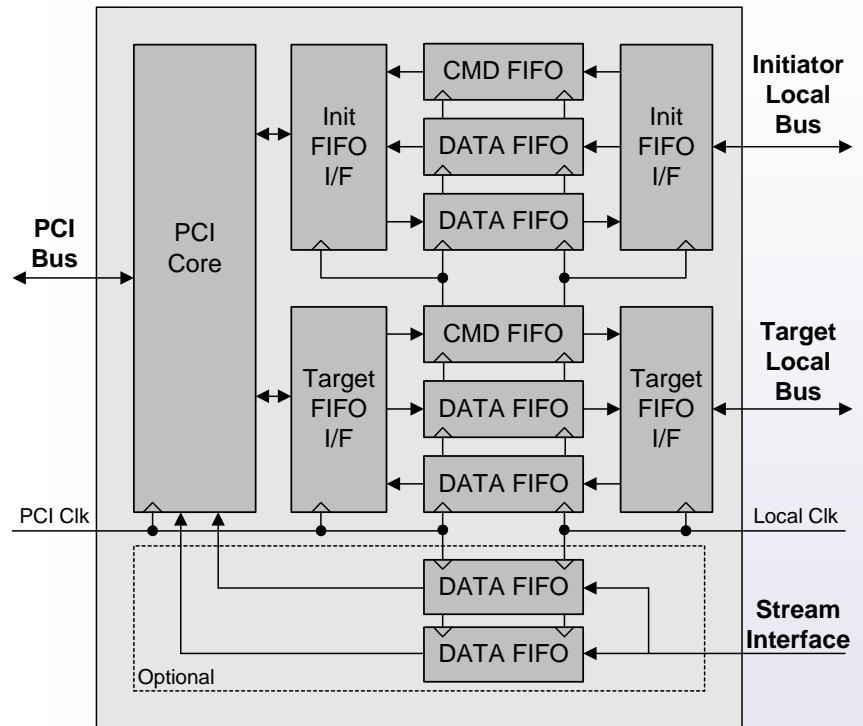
PCI Bus

PCI Core

Init FIFO I/F

CMD FIFO

DATA FIFO

DATA FIFO

Init FIFO I/F

Initiator Local Bus

Target FIFO I/F

CMD FIFO

DATA FIFO

DATA FIFO

Target FIFO I/F

Target Local Bus

PCI Clk

Local Clk

DATA FIFO

DATA FIFO

Stream Interface

Optional